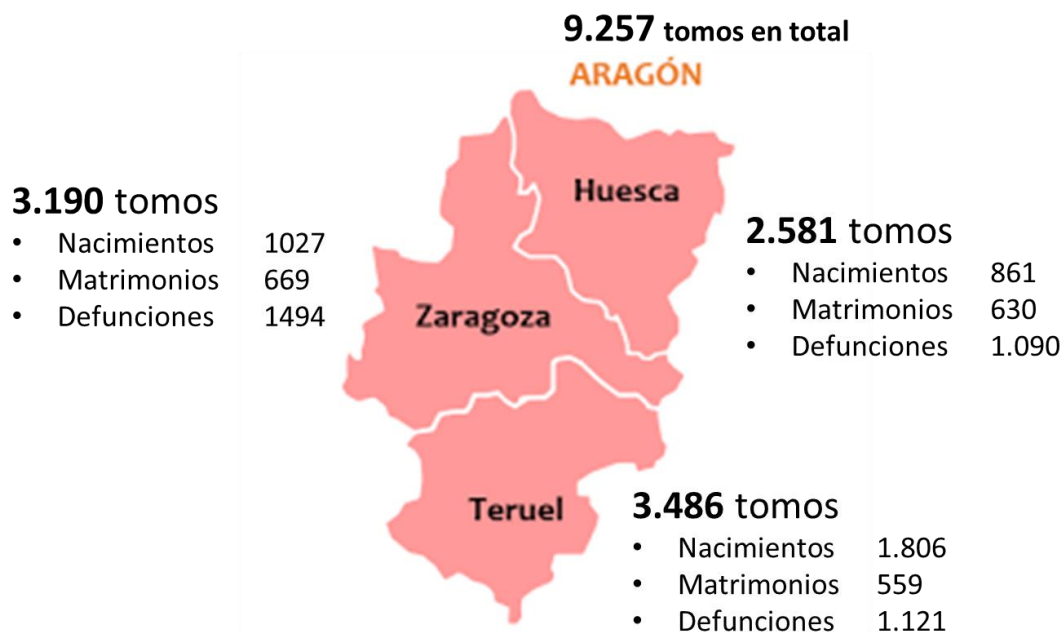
**9.257** tomos en total

ARAGÓN

**3.190** tomos
- Nacimientos 1027
- Matrimonios 669
- Defunciones 1494

Huesca

**2.581** tomos
- Nacimientos 861
- Matrimonios 630
- Defunciones 1.090

Zaragoza

Teruel

**3.486** tomos
- Nacimientos 1.806
- Matrimonios 559
- Defunciones 1.121